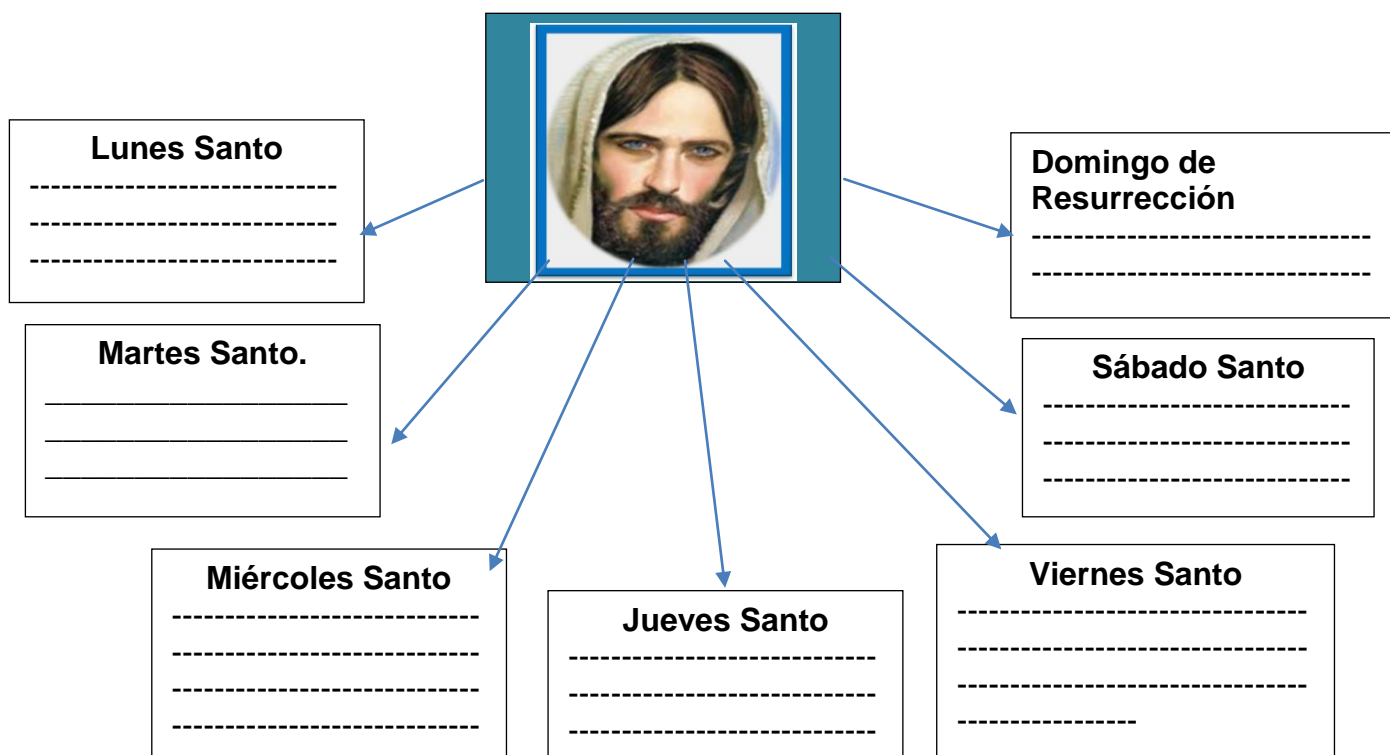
Lunes Santo
-----------------------------
-----------------------------
-----------------------------

Domingo de Resurrección
--------------------------------
--------------------------------

Martes Santo.
______________________
______________________
______________________

Sábado Santo
-----------------------------
-----------------------------
-----------------------------

Miércoles Santo
-----------------------------
-----------------------------
-----------------------------
-----------------------------

Jueves Santo
-----------------------------
-----------------------------
-----------------------------

Viernes Santo
--------------------------------
--------------------------------
--------------------------------
---------------